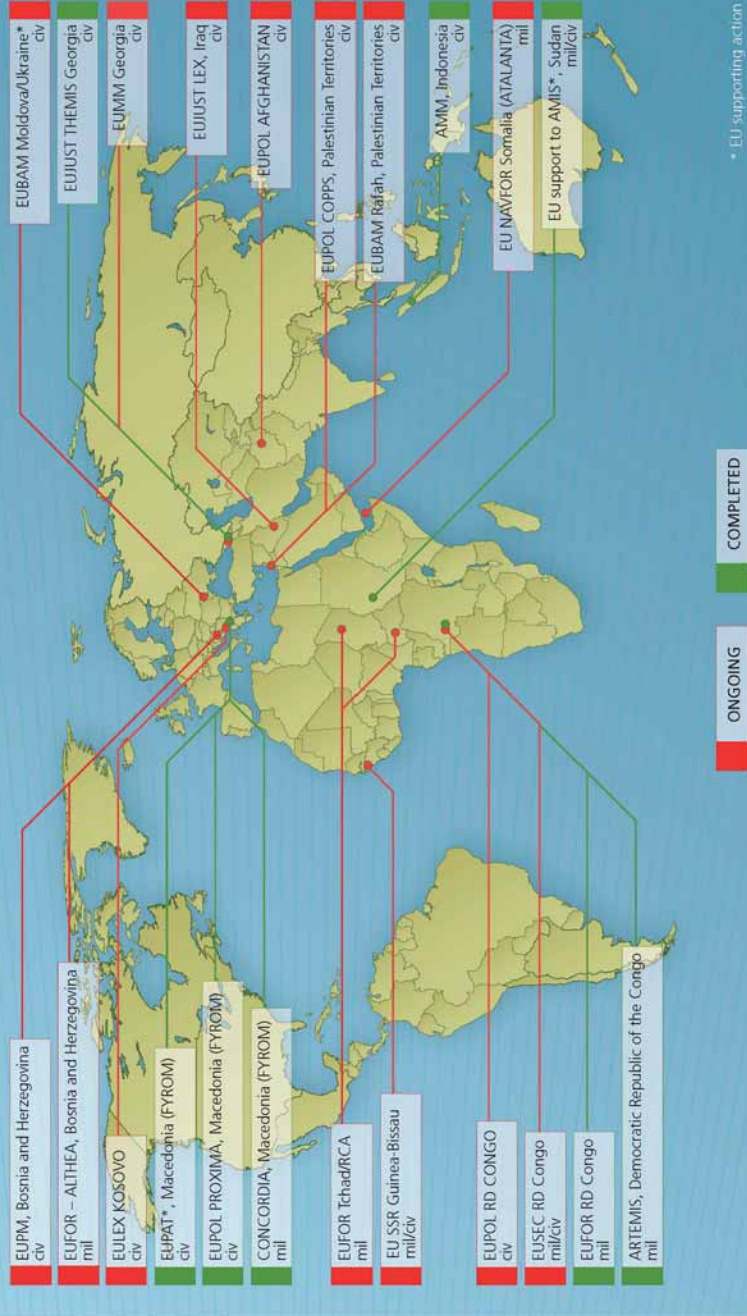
EUPM, Bosnia and Herzegovina
civ

EUFOR – ALTHEA, Bosnia and Herzegovina
mil

EULEX KOSOVO
civ

EUPAT*, Macedonia (FYROM)
civ

EUPOL PROXIMA, Macedonia (FYROM)
civ

CONCORDIA, Macedonia (FYROM)
mil

EUFOR Tchad/RCA
mil

EU SSR Guinea-Bissau
mil/civ

EUPOL RD CONGO
civ

EUSEC RD Congo
mil/civ

EUFOR RD Congo
mil

ARTEMIS, Democratic Republic of the Congo
mil

ONGOING

COMPLETED

EUBAM Moldova/Ukraine*
civ

EUJUST THEMIS Georgia
civ

EUMM Georgia
civ

EUJUST LEX, Iraq
civ

EUPOL AFGHANISTAN
civ

EUPOL COPPS, Palestinian Territories
civ

EUBAM Rafah, Palestinian Territories
civ

AMM, Indonesia
civ

EU NAVFOR Somalia (ATALANTA)
mil

EU support to AMIS*, Sudan
mil/civ

* EU supporting action